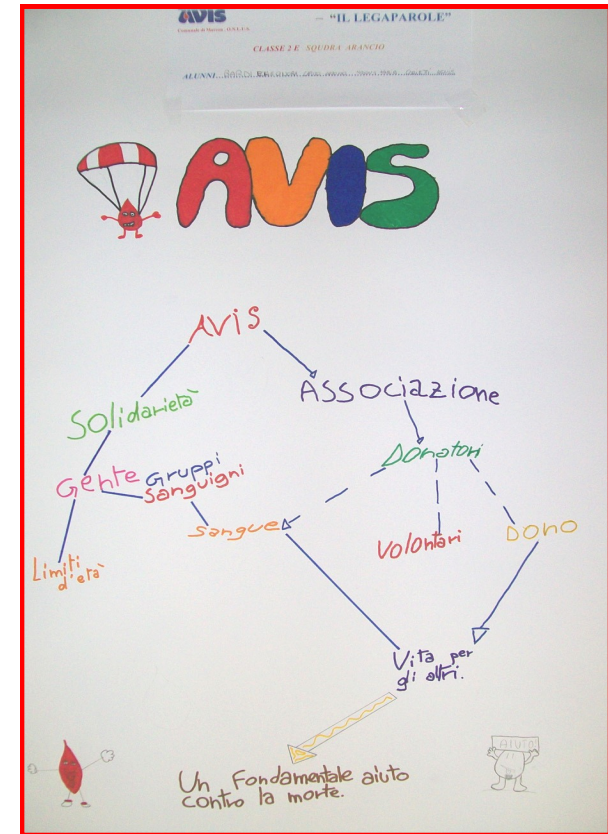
AVIS
Comunale di Marsica ONLUS

– "IL LEGAPAROLE"

CLASSE 2 E SQUDRA ARANCIO

ALUNNI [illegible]

AVIS

AVIS

Solidarietà

Associazione

Gente

Gruppi sanguigni

Donatori

Limiti d'età

Sangue

Volontari

Dono

Vita per gli altri.

Un Fondamentale aiuto contro la morte.

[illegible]